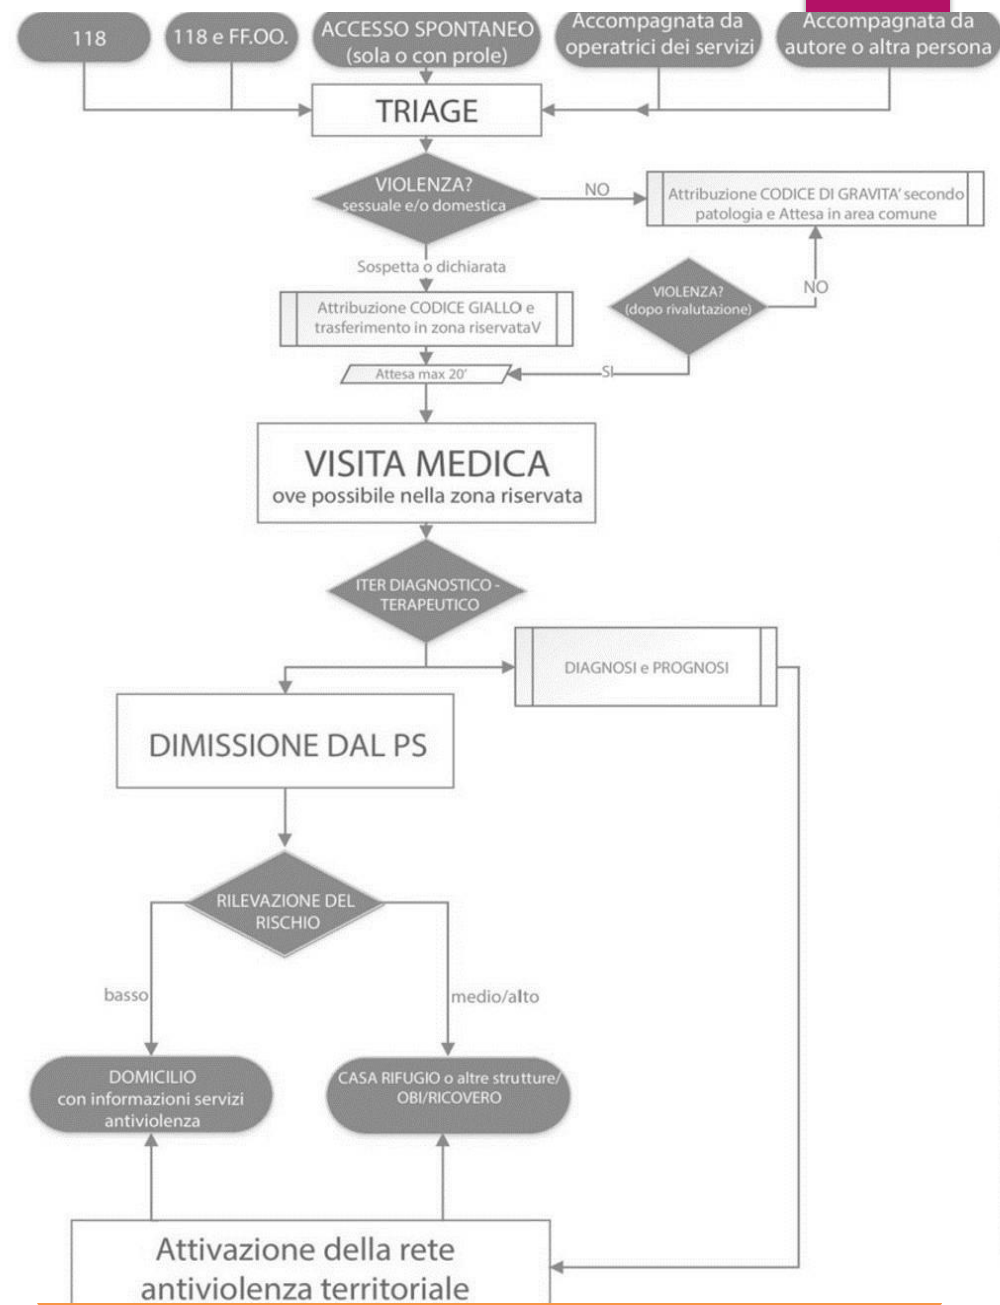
118

118 e FF.OO.

ACCESSO SPONTANEO (sola o con prole)

Accompagnata da operatrici dei servizi

Accompagnata da autore o altra persona

TRIAGE

VIOLENZA? sessuale e/o domestica

NO

Attribuzione CODICE DI GRAVITA' secondo patologia e Attesa in area comune

Sospetta o dichiarata

Attribuzione CODICE GIALLO e trasferimento in zona riservataV

VIOLENZA? (dopo rivalutazione)

NO

Attesa max 20'

SI

VISITA MEDICA
ove possibile nella zona riservata

ITER DIAGNOSTICO - TERAPEUTICO

DIAGNOSI e PROGNOSI

DIMISSIONE DAL PS

RILEVAZIONE DEL RISCHIO

basso

medio/alto

DOMICILIO con informazioni servizi antiviolenza

CASA RIFUGIO o altre strutture/ OBI/RICOVERO

Attivazione della rete antiviolenza territoriale